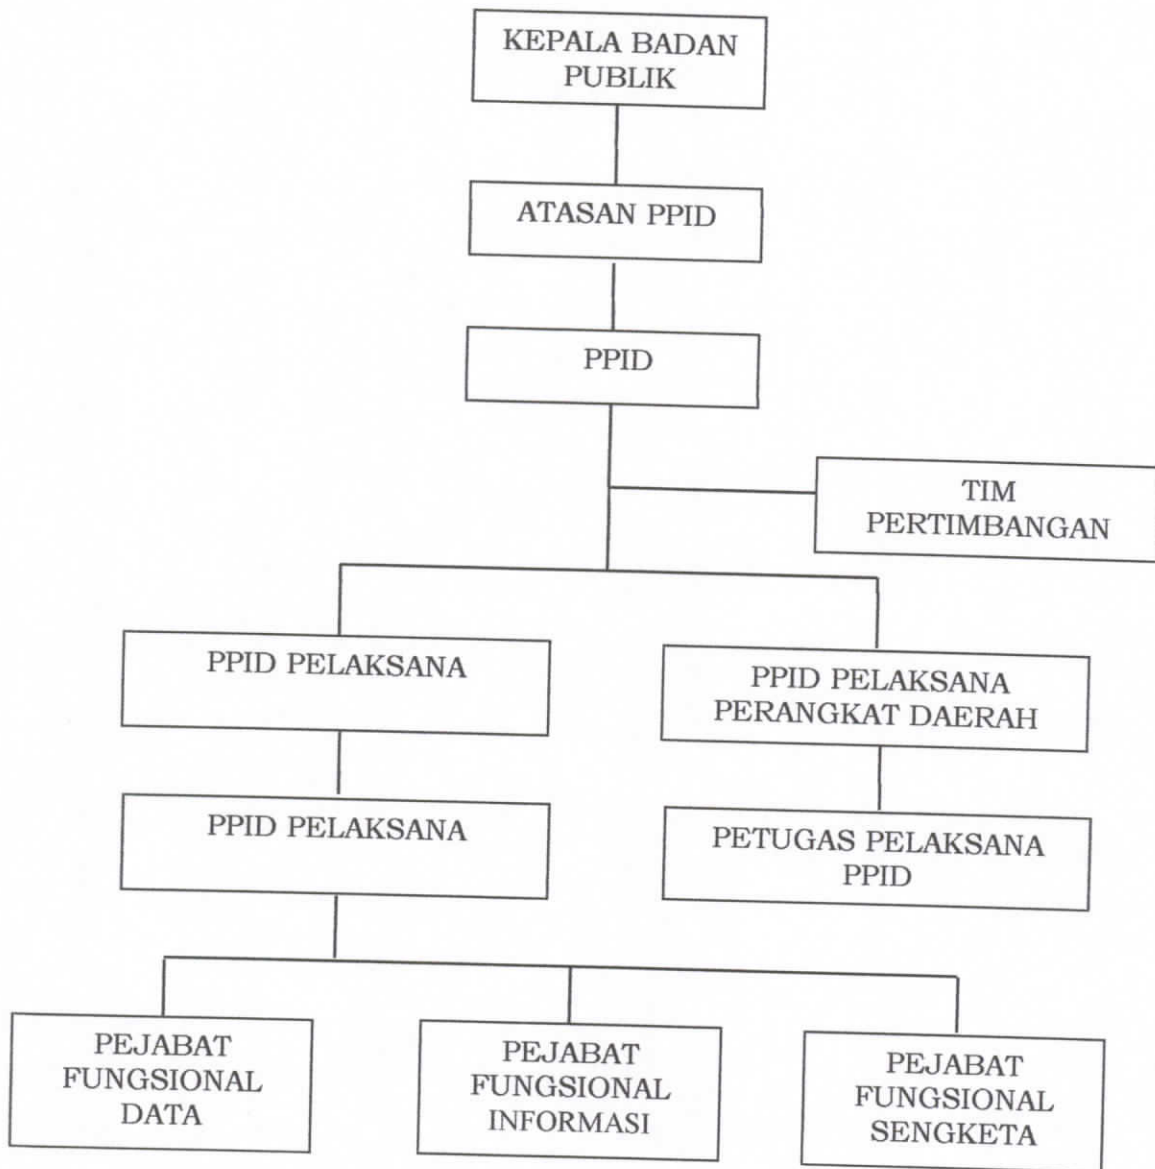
KEPALA BADAN PUBLIK

ATASAN PPID

PPID

TIM PERTIMBANGAN

PPID PELAKSANA

PPID PELAKSANA PERANGKAT DAERAH

PPID PELAKSANA

PETUGAS PELAKSANA PPID

PEJABAT FUNGSIONAL DATA

PEJABAT FUNGSIONAL INFORMASI

PEJABAT FUNGSIONAL SENGKETA